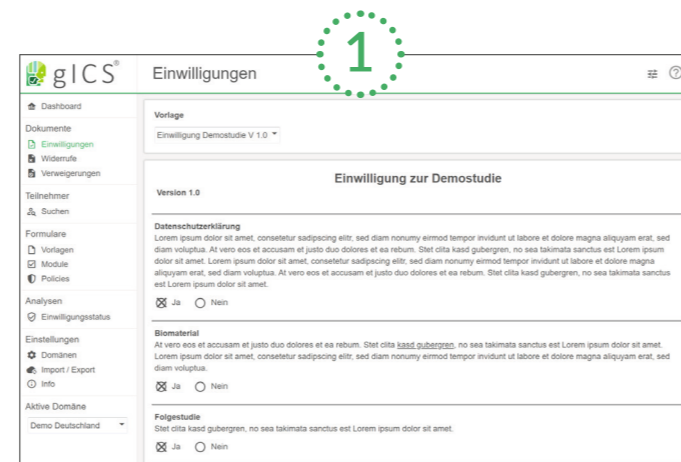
1

gICS®

Einwilligungen

Dashboard

Dokumente
Einwilligungen
Widerrufe
Verweigerungen

Teilnehmer
Suchen

Formulare
Vorlagen
Module
Policies

Analysen
Einwilligungsstatus

Einstellungen
Domänen
Import / Export
Info

Aktive Domäne
Demo Deutschland

Vorlage
Einwilligung Demostudie V 1.0

Einwilligung zur Demostudie

Version 1.0

Datenschutzerklärung
Lorem ipsum dolor sit amet, consetetur sadipscing elitr, sed diam nonumy eirmod tempor invidunt ut labore et dolore magna aliquyam erat, sed diam voluptua. At vero eos et accusam et justo duo dolores et ea rebum. Stet clita kasd gubergren, no sea takimata sanctus est Lorem ipsum dolor sit amet. Lorem ipsum dolor sit amet, consetetur sadipscing elitr, sed diam nonumy eirmod tempor invidunt ut labore et dolore magna aliquyam erat, sed diam voluptua. At vero eos et accusam et justo duo dolores et ea rebum. Stet clita kasd gubergren, no sea takimata sanctus est Lorem ipsum dolor sit amet.

Ja Nein

Biomaterial
At vero eos et accusam et justo duo dolores et ea rebum. Stet clita kasd gubergren, no sea takimata sanctus est Lorem ipsum dolor sit amet. Lorem ipsum dolor sit amet, consetetur sadipscing elitr, sed diam nonumy eirmod tempor invidunt ut labore et dolore magna aliquyam erat, sed diam voluptua.

Ja Nein

Folgestudie
Stet clita kasd gubergren, no sea takimata sanctus est Lorem ipsum dolor sit amet.

Ja Nein